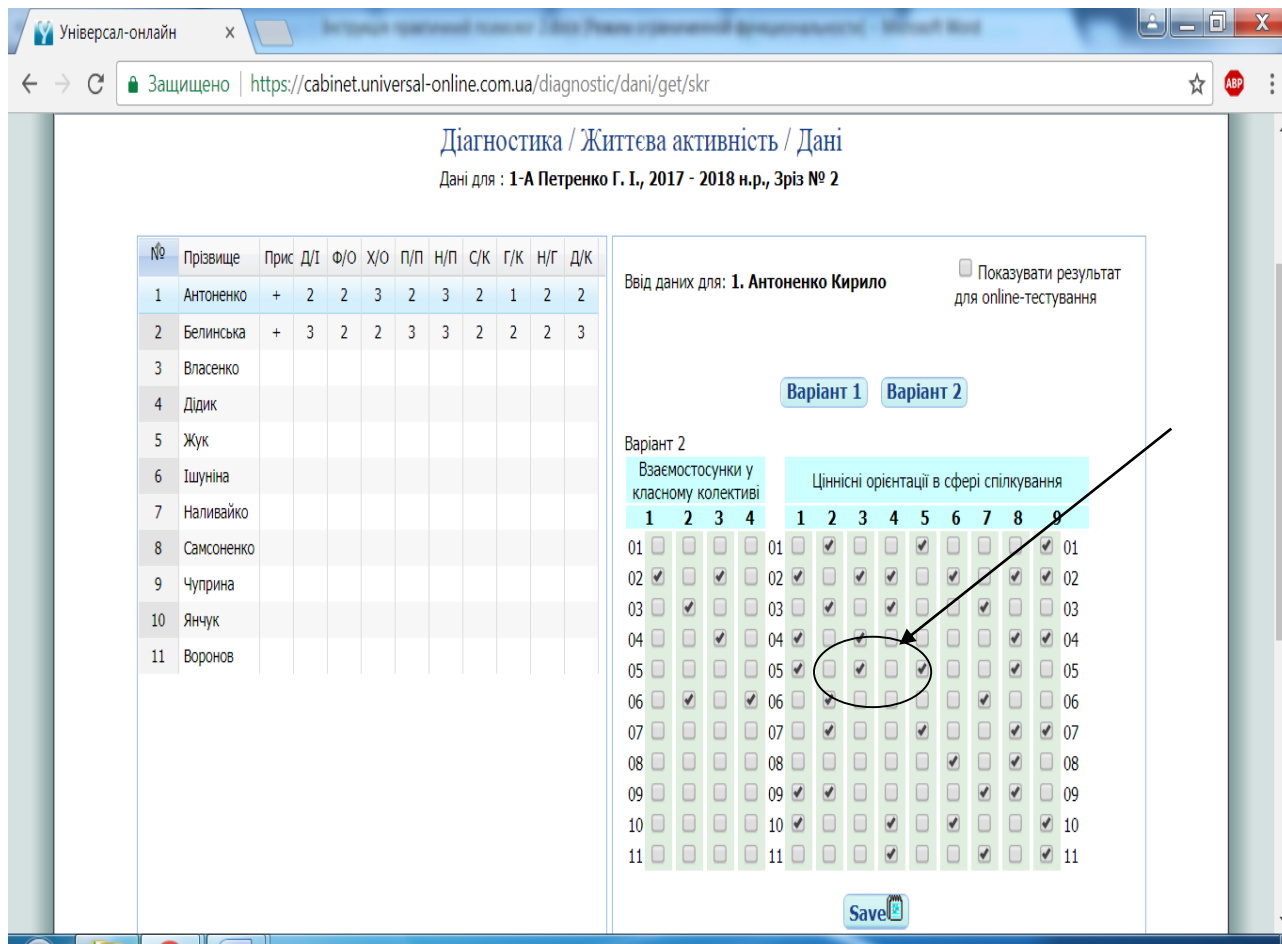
Універсал-онлайн ×

Инструкция практичний психолог 2.docx [Режим ограниченной функциональности] - Microsoft Word

Защищено | https://cabinet.universal-online.com.ua/diagnostic/dani/get/skr

ABP

Діагностика / Життєва активність / Дані

Дані для : 1-А Петренко Г. І., 2017 - 2018 н.р., Зріз № 2

| № | Прізвище | Прис | Д/І | Ф/О | Х/О | П/П | Н/П | С/К | Г/К | Н/Г | Д/К |
|---|---|---|---|---|---|---|---|---|---|---|---|
| 1 | Антоненко | + | 2 | 2 | 3 | 2 | 3 | 2 | 1 | 2 | 2 |
| 2 | Белинська | + | 3 | 2 | 2 | 3 | 3 | 2 | 2 | 2 | 3 |
| 3 | Власенко | | | | | | | | | | |
| 4 | Дідик | | | | | | | | | | |
| 5 | Жук | | | | | | | | | | |
| 6 | Ішуніна | | | | | | | | | | |
| 7 | Наливайко | | | | | | | | | | |
| 8 | Самсоненко | | | | | | | | | | |
| 9 | Чуприна | | | | | | | | | | |
| 10 | Янчук | | | | | | | | | | |
| 11 | Воронов | | | | | | | | | | |

Ввід даних для: 1. Антоненко Кирило

Показувати результат для online-тестування

Варіант 1 Варіант 2

Варіант 2

Взаємостосунки у класному колективі

Цінністні орієнтації в сфері спілкування

1 2 3 4 1 2 3 4 5 6 7 8 9

01 01 01
02 02 02
03 03 03
04 04 04
05 05 05
06 06 06
07 07 07
08 08 08
09 09 09
10 10 10
11 11 11

Save